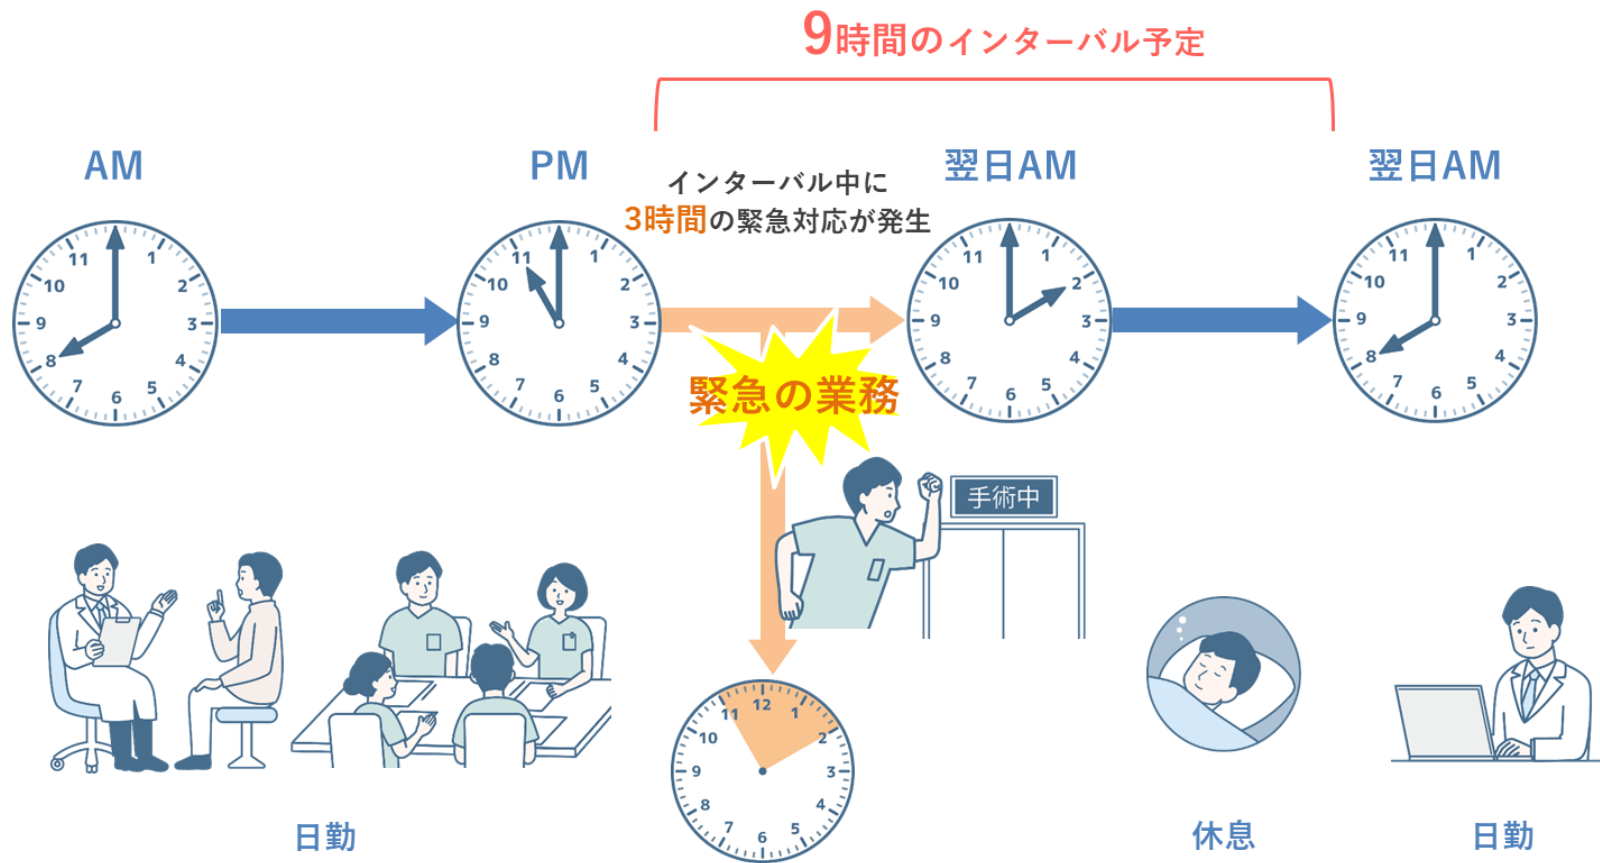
9時間のインターバル予定

AM

PM

インターバル中に
3時間の緊急対応が発生

翌日AM

翌日AM

11 1 10 2 9 3 8 4 7 6 5

11 1 10 2 9 3 8 4 7 6 5

11 1 10 2 9 3 8 4 7 6 5

11 1 10 2 9 3 8 4 7 6 5

緊急の業務

手術中

12 11 1 10 2 9 3 8 4 7 6 5

日勤

休息

日勤